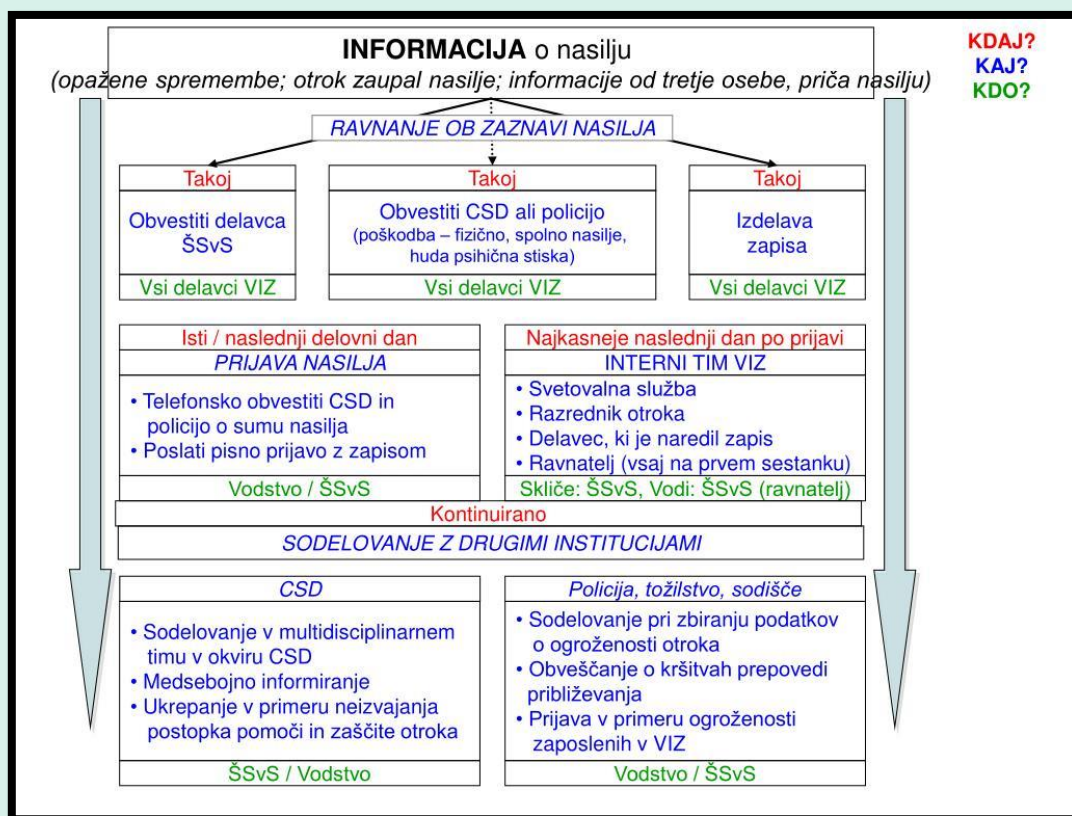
**INFORMACIJA** o nasilju
(opažene spremembe; otrok zaupal nasilje; informacije od tretje osebe, priča nasilju)

KDAJ?
KAJ?
KDO?

RAVNANJE OB ZAZNAVI NASILJA

Takoj
Obvestiti delavca ŠSvS
Vsi delavci VIZ

Takoj
Obvestiti CSD ali policijo
(poškodba – fizično, spolno nasilje, huda psihična stiska)
Vsi delavci VIZ

Takoj
Izdelava zapisa
Vsi delavci VIZ

Isti / naslednji delovni dan
PRIJAVA NASILJA
• Telefonsko obvestiti CSD in policijo o sumu nasilja
• Poslati pisno prijavo z zapisom
Vodstvo / ŠSvS

Najkasneje naslednji dan po prijavi
INTERNI TIM VIZ
• Svetovalna služba
• Razrednik otroka
• Delavec, ki je naredil zapis
• Ravnatelj (vsaj na prvem sestanku)
Skliče: ŠSvS, Vodi: ŠSvS (ravnatelj)

Kontinuirano
SODELOVANJE Z DRUGIMI INSTITUCIJAMI

CSD
• Sodelovanje v multidisciplinarnem timu v okviru CSD
• Medsebojno informiranje
• Ukrepanje v primeru neizvajanja postopka pomoči in zaščite otroka
ŠSvS / Vodstvo

Policija, tožilstvo, sodišče
• Sodelovanje pri zbiranju podatkov o ogroženosti otroka
• Obveščanje o kršitvah prepovedi približevanja
• Prijava v primeru ogroženosti zaposlenih v VIZ
Vodstvo / ŠSvS